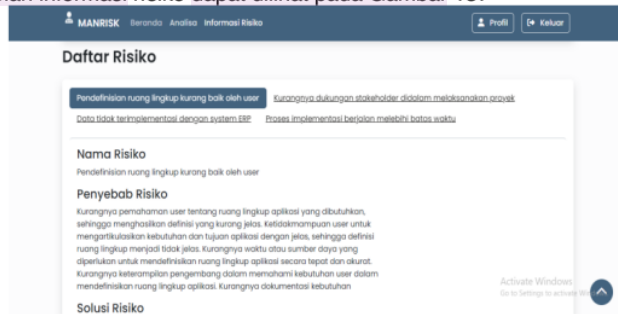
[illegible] informasi risiko dapat dilihat pada Gambar 13.

MANRISK Beranda Analisa Informasi Risiko

Profil Keluar

Daftar Risiko

Pendefinisian ruang lingkup kurang baik oleh user Kurangnya dukungan stakeholder didalam melaksanakan proyek Data tidak terimplementasi dengan system ERP Proses implementasi berjalan melebihi batas waktu

Nama Risiko

Pendefinisian ruang lingkup kurang baik oleh user

Penyebab Risiko

Kurangnya pemahaman user tentang ruang lingkup aplikasi yang dibutuhkan, sehingga menghasilkan definisi yang kurang jelas. Ketidakmampuan user untuk mengartikulasikan kebutuhan dan tujuan aplikasi dengan jelas, sehingga definisi ruang lingkup menjadi tidak jelas. Kurangnya waktu atau sumber daya yang diperlukan untuk mendefinisikan ruang lingkup aplikasi secara tepat dan akurat. Kurangnya keterampilan pengembang dalam memahami kebutuhan user dalam mendefinisikan ruang lingkup aplikasi. Kurangnya dokumentasi kebutuhan

Activate Windows
Go to Settings to activate Windows.

Solusi Risiko